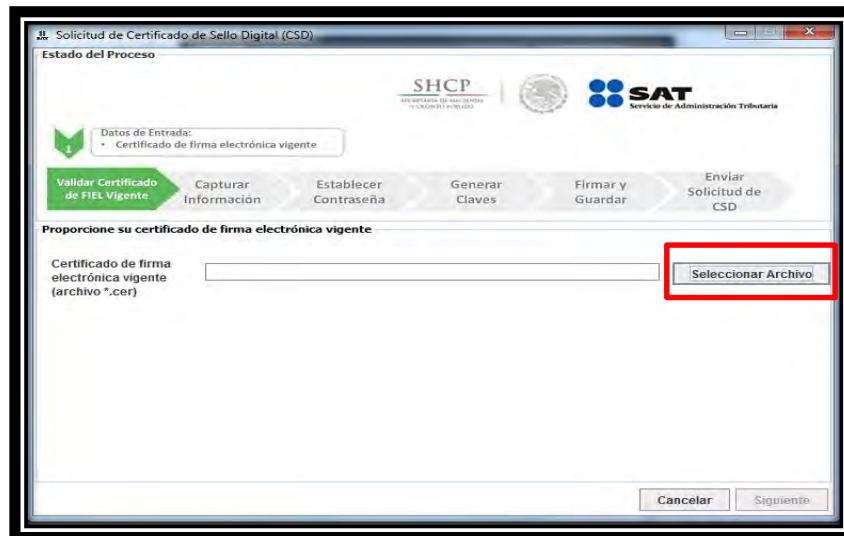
Solicitud de Certificado de Sello Digital (CSD)

Estado del Proceso

SHCP
SECRETARÍA DE HACIENDA Y CRÉDITO PÚBLICO

SAT
Servicio de Administración Tributaria

1
Datos de Entrada:
• Certificado de firma electrónica vigente

Validar Certificado de FIEL Vigente
Capturar Información
Establecer Contraseña
Generar Claves
Firmar y Guardar
Enviar Solicitud de CSD

Proporcione su certificado de firma electrónica vigente

Certificado de firma electrónica vigente (archivo *.cer)

Seleccionar Archivo

Cancelar
Siguiente